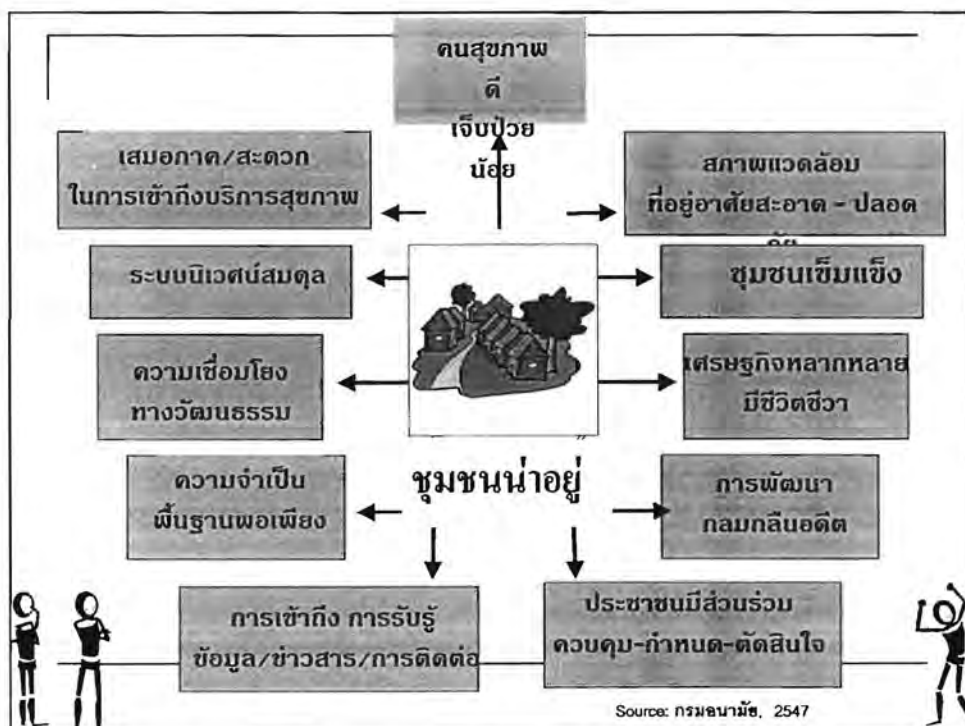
คนสุขภาพดี
เจ็บป่วยน้อย

เสมอภาค/สะดวก
ในการเข้าถึงบริการสุขภาพ

สภาพแวดล้อม
ที่อยู่อาศัยสะอาด - ปลอด
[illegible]

ระบบนิเวศน์สมดุล

ชุมชนเข้มแข็ง

ความเชื่อมโยง
ทางวัฒนธรรม

เศรษฐกิจหลากหลาย
มีชีวิตชีวา

ชุมชนน่าอยู่

ความจำเป็น
พื้นฐานพอเพียง

การพัฒนา
กลมกลืนอดีต

การเข้าถึง การรับรู้
ข้อมูล/ข่าวสาร/การติดต่อ

ประชาชนมีส่วนร่วม
ควบคุม-กำหนด-ตัดสินใจ

Source: กรมอนามัย, 2547